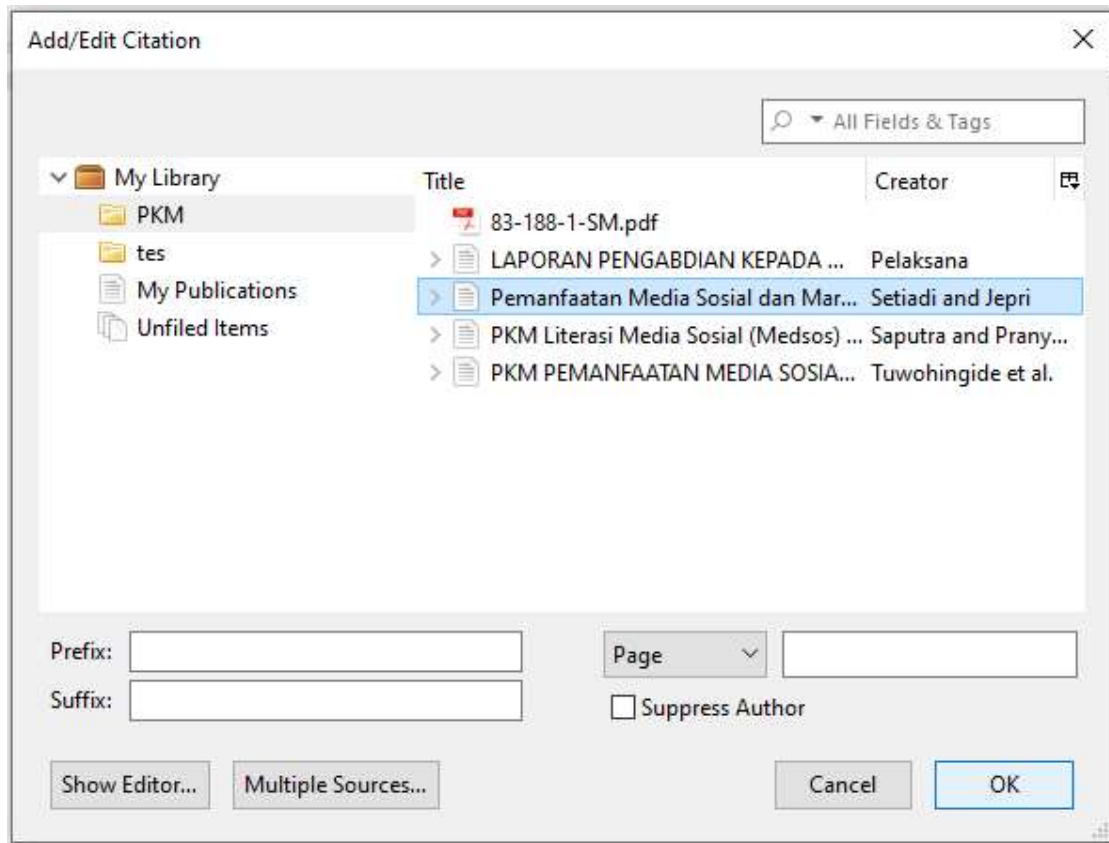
Add/Edit Citation

All Fields & Tags

My Library
PKM
tes
My Publications
Unfiled Items

| Title | Creator |
|---|---|
| 83-188-1-SM.pdf | |
| LAPORAN PENGABDIAN KEPADA ... | Pelaksana |
| Pemanfaatan Media Sosial dan Mar... | Setiadi and Jepri |
| PKM Literasi Media Sosial (Medsos) ... | Saputra and Prany... |
| PKM PEMANFAATAN MEDIA SOSIA... | Tuwohingide et al. |

Prefix:
Suffix:
Page
Suppress Author

Show Editor...
Multiple Sources...
Cancel
OK